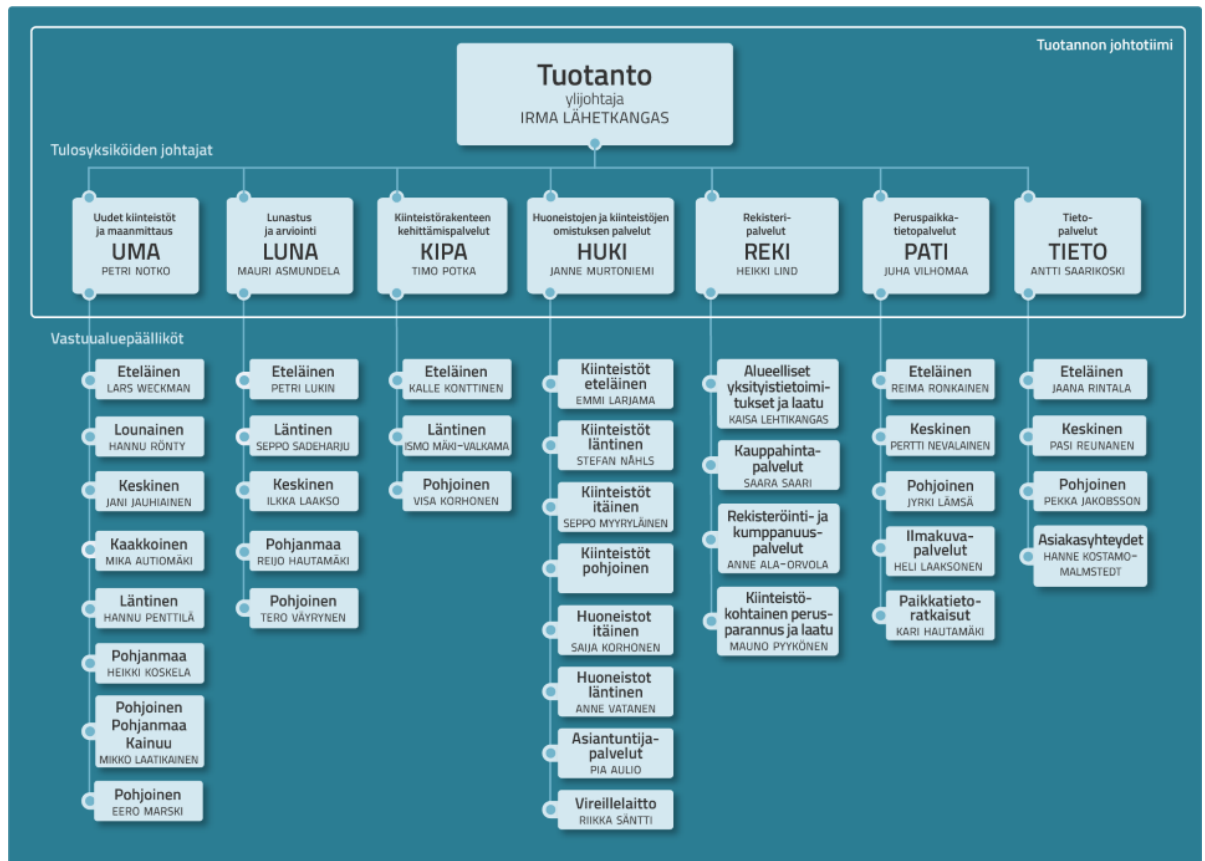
Tuotannon johtotiimi

Tuotanto
ylijohtaja
IRMA LÄHETKANGAS

Tulosyksiköiden johtajat

Uudet kiinteistöt ja maanmittaus
UMA
PETRI NOTKO

Lunastus ja arviointi
LUNA
MAURI ASMUNDELA

Kiinteistörakenteen kehittämispalvelut
KIPA
TIMO POTKA

Huoneistojen ja kiinteistöjen omistuksen palvelut
HUKI
JANNE MURTONIEMI

Rekisteripalvelut
REKI
HEIKKI LIND

Peruspaikkatietopalvelut
PATI
JUHA VILHOMAA

Tietopalvelut
TIETO
ANTTI SAARIKOSKI

Vastuualuepäälliköt

Eteläinen
LARS WECKMAN

Lounainen
HANNU RÖNTY

Keskinen
JANI JAUHIAINEN

Kaakkoinen
MIKA AUTIOMÄKI

Läntinen
HANNU PENTTILÄ

Pohjanmaa
HEIKKI KOSKELA

Pohjoinen Pohjanmaa Kainuu
MIKKO LAATIKAINEN

Pohjoinen
EERO MARSKI

Eteläinen
PETRI LUKIN

Läntinen
SEPPO SADEHARJU

Keskinen
ILKKA LAAKSO

Pohjanmaa
REIJO HAUTAMÄKI

Pohjoinen
TERO VÄYRYNEN

Eteläinen
KALLE KONTTINEN

Läntinen
ISMO MÄKI-VALKAMA

Pohjoinen
VISA KORHONEN

Kiinteistöt eteläinen
EMMI LARJAMA

Kiinteistöt läntinen
STEFAN NÄHLS

Kiinteistöt itäinen
SEPPO MYYRYLÄINEN

Kiinteistöt pohjoinen

Huoneistot itäinen
SAIJA KORHONEN

Huoneistot läntinen
ANNE VATANEN

Asiantuntijapalvelut
PIA AULIO

Vireillelaitto
RIIKKA SÄNTTI

Alueelliset yksityistietoimitukset ja laatu
KAISA LEHTIKANGAS

Kauppahintapalvelut
SAARA SAARI

Rekisteröinti- ja kumppanuuspalvelut
ANNE ALA-ORVOLA

Kiinteistökohtainen perusparannus ja laatu
MAUNO PYYKÖNEN

Eteläinen
REIMA RONKAINEN

Keskinen
PERTTI NEVALAINEN

Pohjoinen
JYRKI LÄMSÄ

Ilmakuvapalvelut
HELI LAAKSONEN

Paikkatietoratkaisut
KARI HAUTAMÄKI

Eteläinen
JAANA RINTALA

Keskinen
PASI REUNANEN

Pohjoinen
PEKKA JAKOBSSON

Asiakasyhteydet
HANNE KOSTAMO-MALMSTEDT